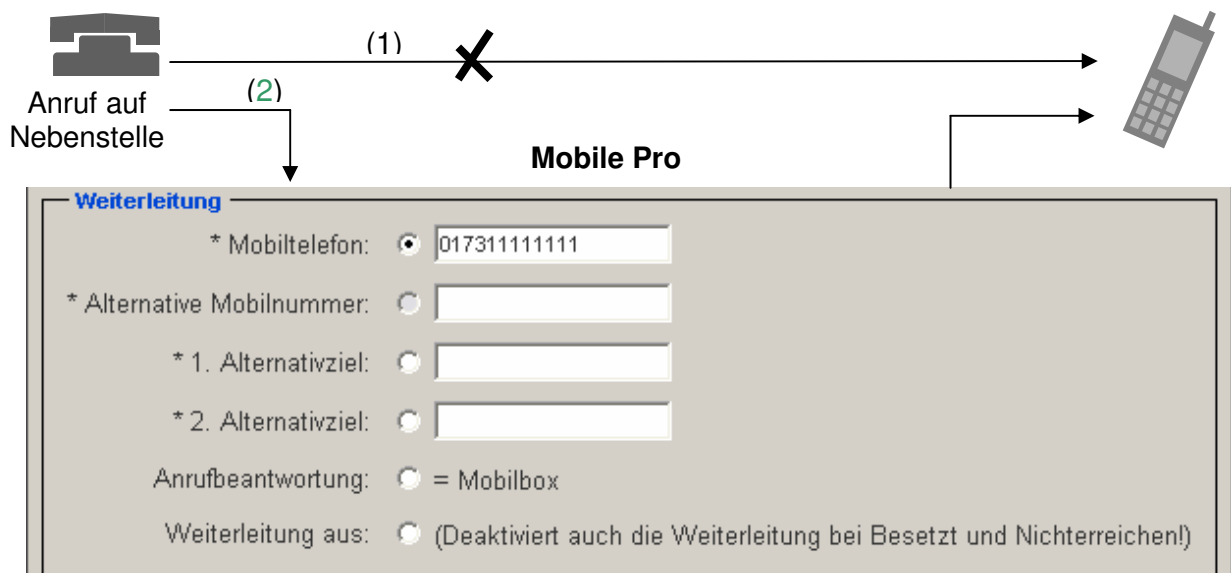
(1)

Anruf auf Nebenstelle

(2)

Mobile Pro

Weiterleitung

* Mobiltelefon: 017311111111

* Alternative Mobilnummer:

* 1. Alternativziel:

* 2. Alternativziel:

Anrufbeantwortung: = Mobilbox

Weiterleitung aus: (Deaktiviert auch die Weiterleitung bei Besetzt und Nichterreichen!)